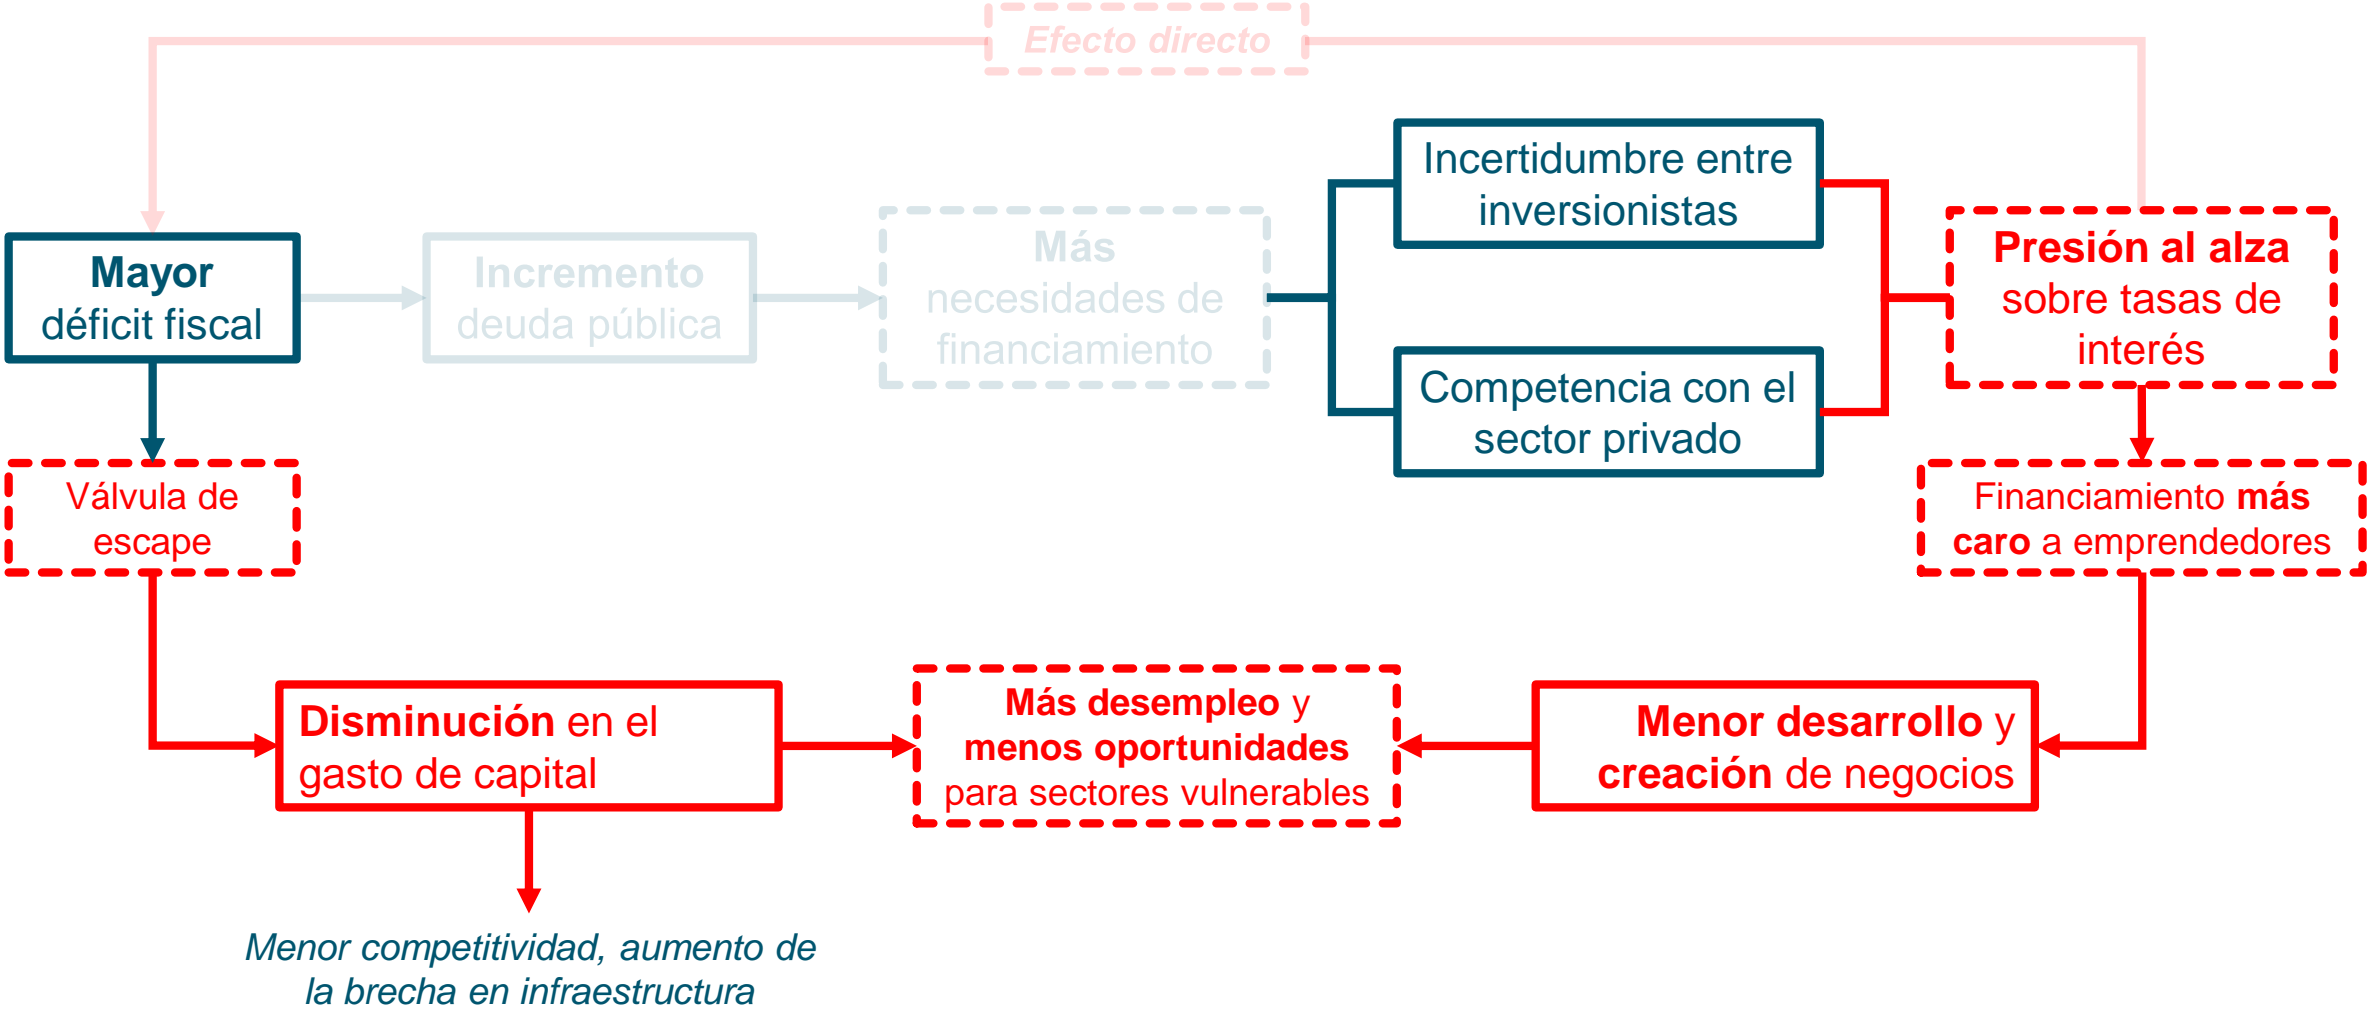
Efecto directo

Mayor déficit fiscal

Incremento deuda pública

Más necesidades de financiamiento

Incertidumbre entre inversionistas

Competencia con el sector privado

Presión al alza sobre tasas de interés

Válvula de escape

Financiamiento más caro a emprendedores

Disminución en el gasto de capital

Más desempleo y menos oportunidades para sectores vulnerables

Menor desarrollo y creación de negocios

Menor competitividad, aumento de la brecha en infraestructura